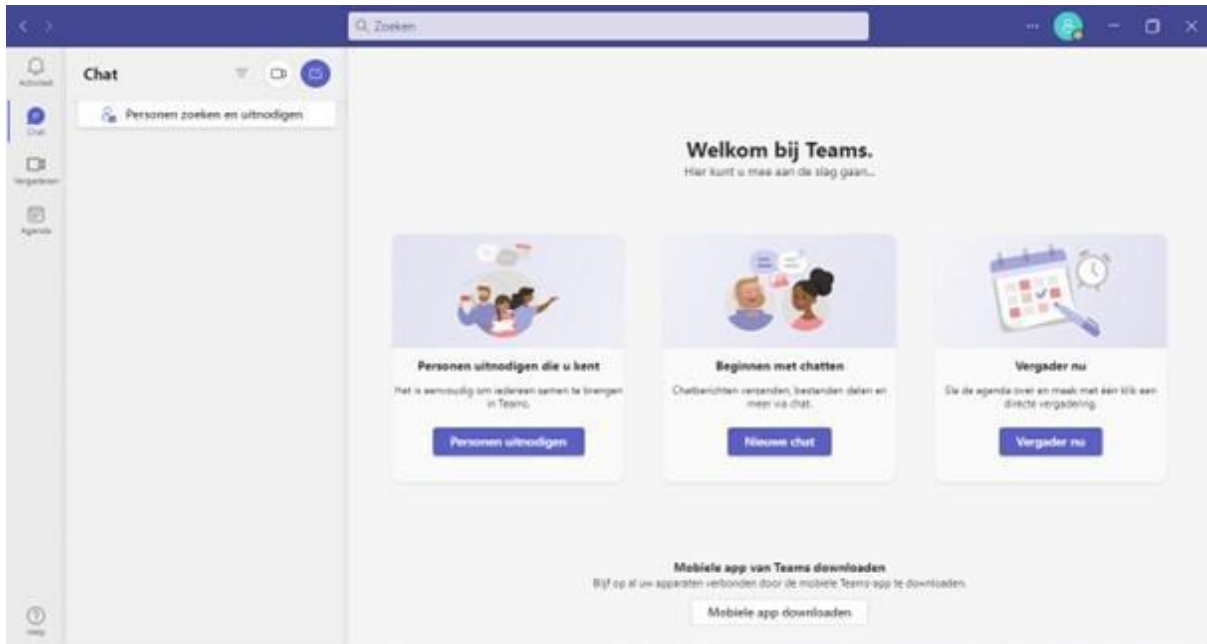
Zoeken

...

Activiteit

Chat

Vergaderen

Agenda

Help

Chat

Personen zoeken en uitnodigen

Welkom bij Teams.
Hier kunt u mee aan de slag gaan...

Personen uitnodigen die u kent
Het is eenvoudig om iedereen samen te brengen in Teams.
Personen uitnodigen

Beginnen met chatten
Chatberichten verzenden, bestanden delen en meer via chat.
Nieuwe chat

Vergader nu
Sla de agenda over en maak met één klik een directe vergadering.
Vergader nu

Mobiele app van Teams downloaden
Blijf op al uw apparaten verbonden door de mobiele Teams-app te downloaden.
Mobiele app downloaden